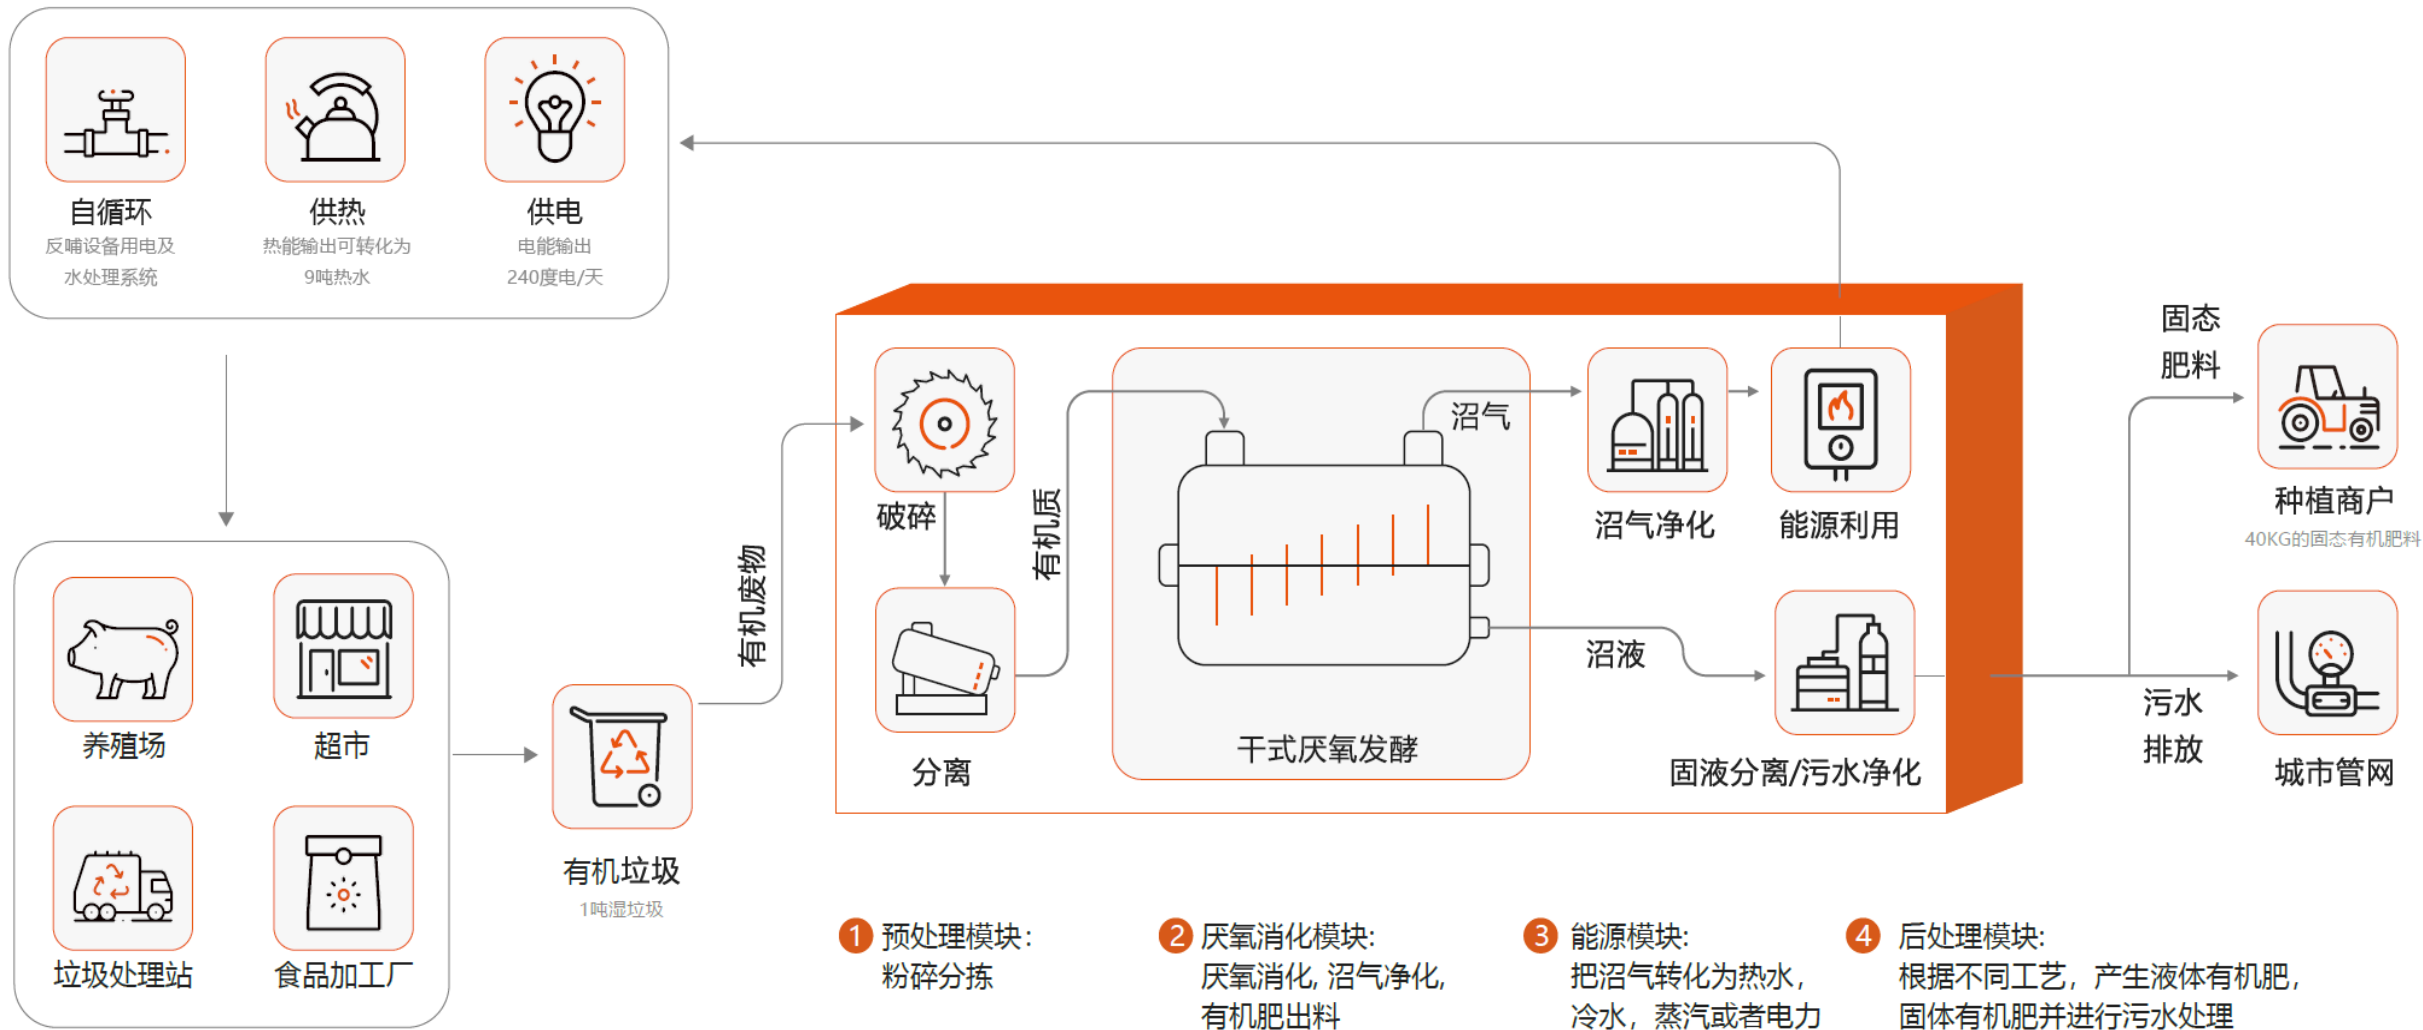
自循环
反哺设备用电及水处理系统

供热
热能输出可转化为9吨热水

供电
电能输出240度电/天

养殖场

超市

垃圾处理站

食品加工厂

有机垃圾
1吨湿垃圾

有机废物

破碎

分离

有机质

沼气

干式厌氧发酵

沼气净化

能源利用

沼液

固液分离/污水净化

固态肥料

种植商户
40KG的固态有机肥料

污水排放

城市管网

1 预处理模块:
粉碎分拣

2 厌氧消化模块:
厌氧消化，沼气净化，有机肥出料

3 能源模块:
把沼气转化为热水，冷水，蒸汽或者电力

4 后处理模块:
根据不同工艺，产生液体有机肥，固体有机肥并进行污水处理